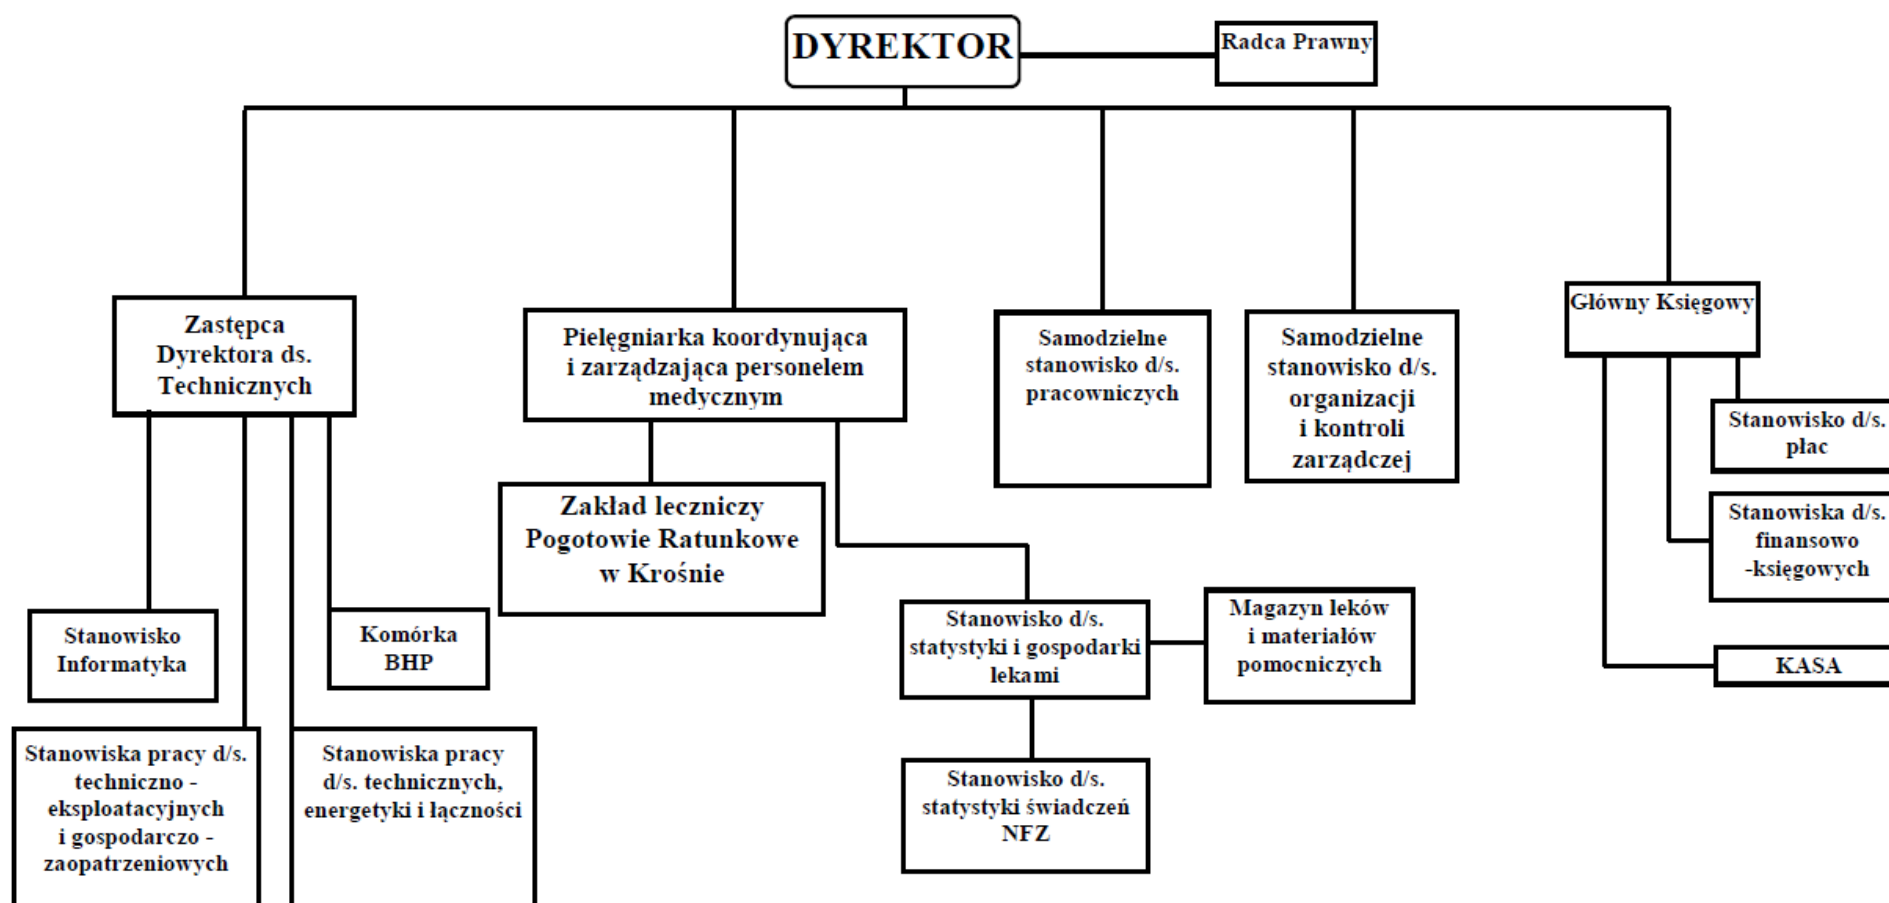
DYREKTOR

Radca Prawny

Zastępca Dyrektora ds. Technicznych

Pielęgniarka koordynująca i zarządzająca personelem medycznym

Samodzielne stanowisko d/s. pracowniczych

Samodzielne stanowisko d/s. organizacji i kontroli zarządczej

Główny Księgowy

Stanowisko d/s. płac

Stanowiska d/s. finansowo -księgowych

KASA

Zakład leczniczy Pogotowie Ratunkowe w Krośnie

Stanowisko Informatyka

Komórka BHP

Stanowisko d/s. statystyki i gospodarki lekami

Magazyn leków i materiałów pomocniczych

Stanowisko d/s. statystyki świadczeń NFZ

Stanowiska pracy d/s. techniczno - eksploatacyjnych i gospodarczo - zaopatrzeniowych

Stanowiska pracy d/s. technicznych, energetyki i łączności